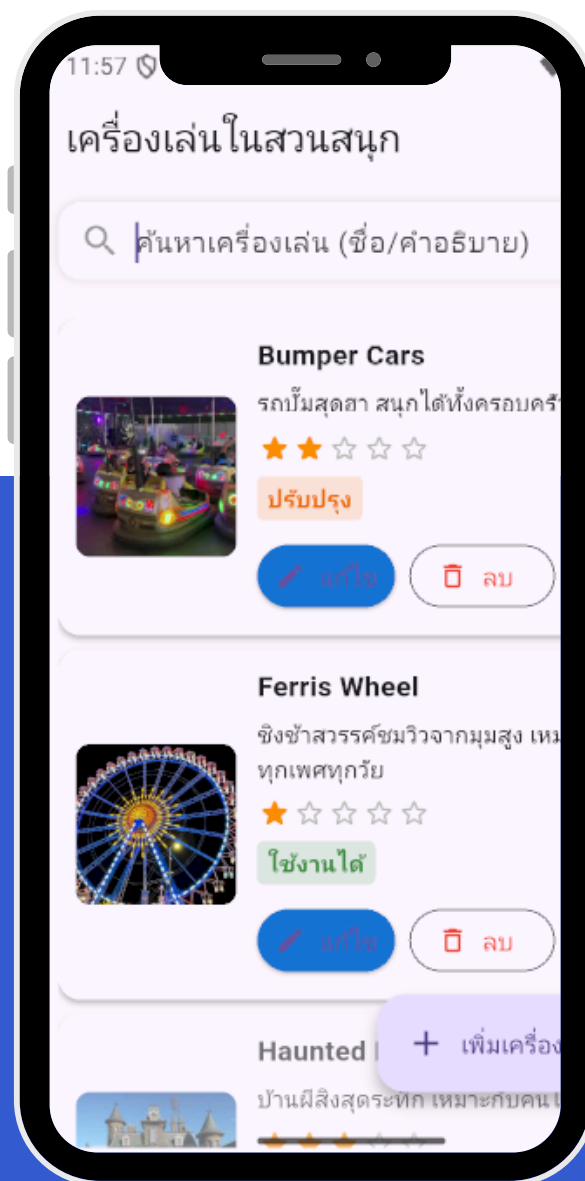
11:57

เครื่องเล่นในสวนสนุก

ค้นหาเครื่องเล่น (ชื่อ/คำอธิบาย)

Bumper Cars

รถบั๊มสุดฮา สนุกได้ทั้งครอบครั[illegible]

ปรับปรุง

แก้ไข

ลบ

Ferris Wheel

ชิงช้าสวรรค์ชมวิวจากมุมสูง เหม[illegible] ทุกเพศทุกวัย

ใช้งานได้

แก้ไข

ลบ

Haunted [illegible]

บ้านผีสิงสุดระทึก เหมาะกับคน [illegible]

+ เพิ่มเครื่อง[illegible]